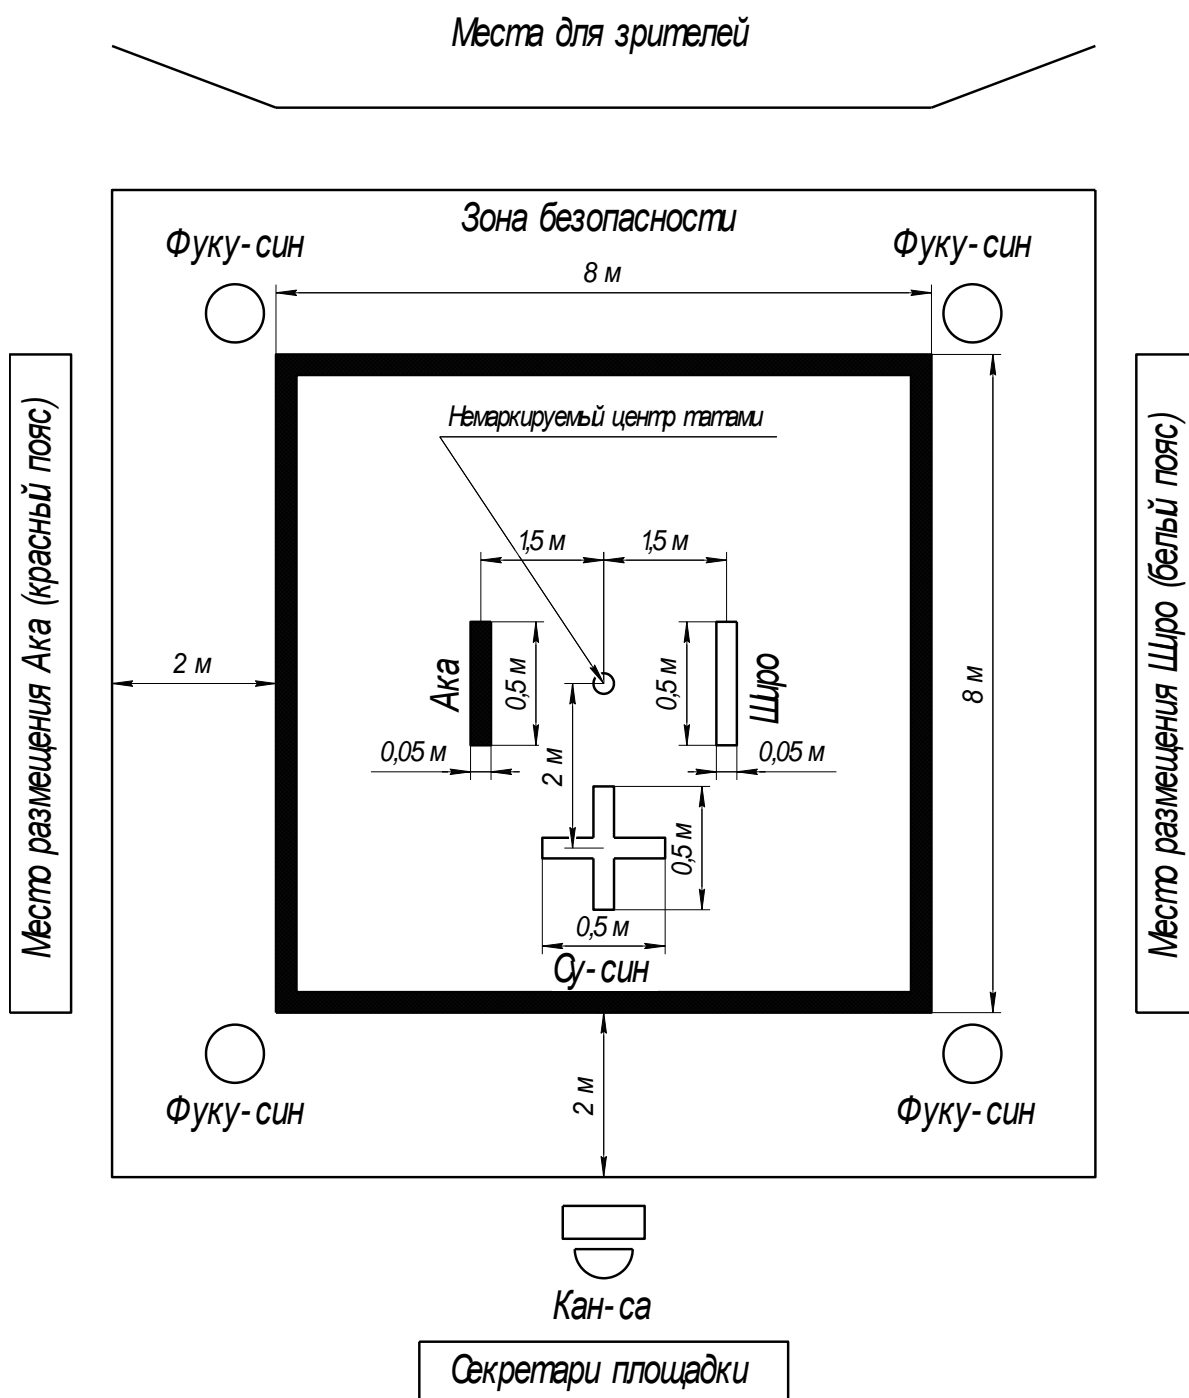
Места для зрителей

Зона безопасности

Фуку-син

Фуку-син

8 м

Место размещения Ака (красный пояс)

Место размещения Широ (белый пояс)

Немаркируемый центр татами

1,5 м

1,5 м

2 м

Ака

0,5 м

0,5 м

Широ

8 м

0,05 м

0,05 м

2 м

0,5 м

0,5 м

Су-син

Фуку-син

2 м

Фуку-син

Кан-са

Секретари площадки